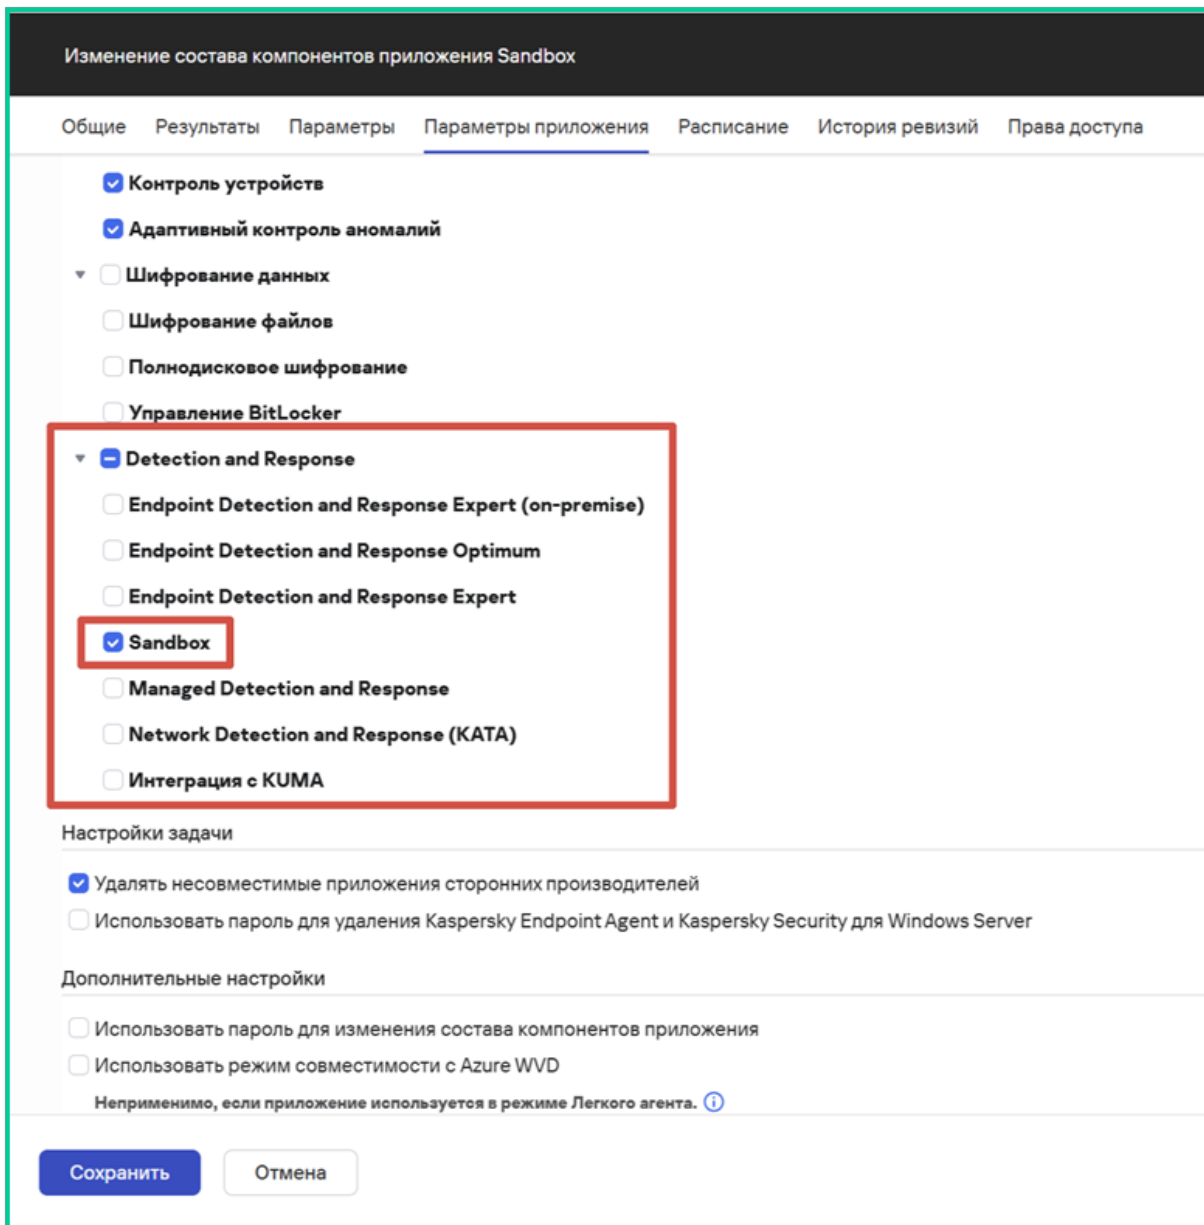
Изменение состава компонентов приложения Sandbox

Общие Результаты Параметры Параметры приложения Расписание История ревизий Права доступа

Контроль устройств

Адаптивный контроль аномалий

Шифрование данных

Шифрование файлов

Полнодисковое шифрование

Управление BitLocker

Detection and Response

Endpoint Detection and Response Expert (on-premise)

Endpoint Detection and Response Optimum

Endpoint Detection and Response Expert

Sandbox

Managed Detection and Response

Network Detection and Response (KATA)

Интеграция с KUMA

Настройки задачи

Удалять несовместимые приложения сторонних производителей

Использовать пароль для удаления Kaspersky Endpoint Agent и Kaspersky Security для Windows Server

Дополнительные настройки

Использовать пароль для изменения состава компонентов приложения

Использовать режим совместимости с Azure WVD

Неприменимо, если приложение используется в режиме Легкого агента.

Сохранить Отмена